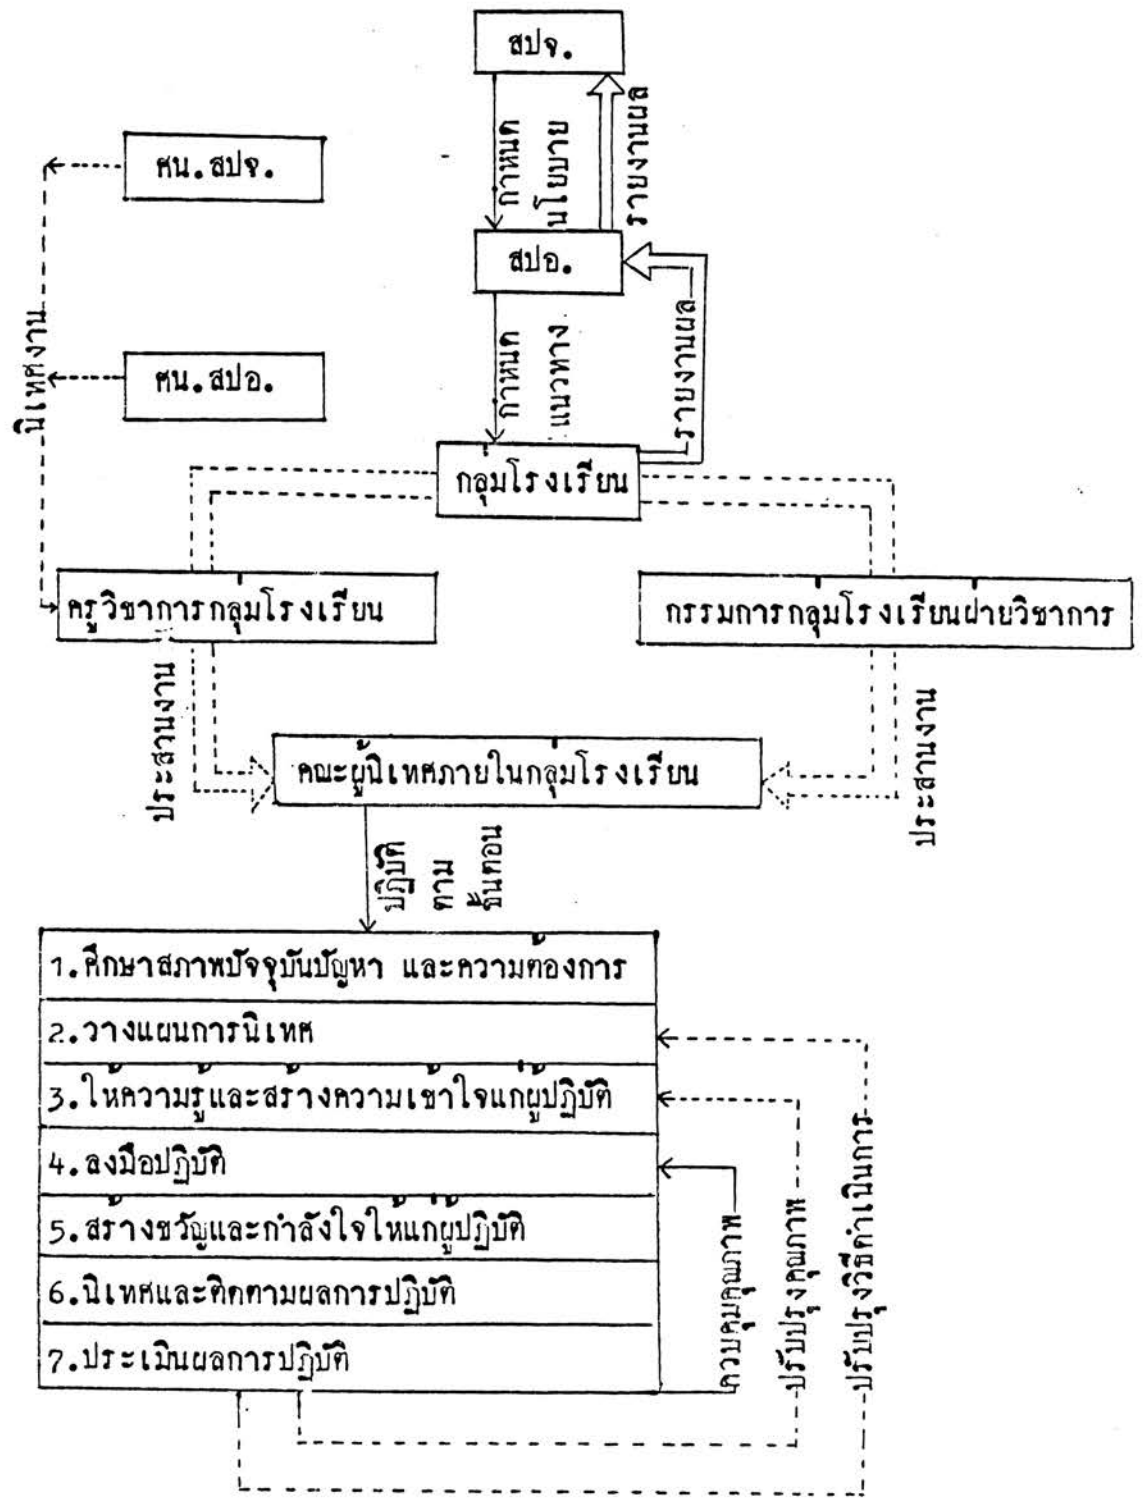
สปจ.

กำหนดนโยบาย

รายงานผล

ศน.สปจ.

สปอ.

กำหนดแนวทาง

รายงานผล

นิเทศงาน

ศน.สปอ.

กลุ่มโรงเรียน

ครูวิชาการกลุ่มโรงเรียน

กรรมการกลุ่มโรงเรียนฝ่ายวิชาการ

ประสานงาน

ประสานงาน

คณะผู้นิเทศภายในกลุ่มโรงเรียน

ปฏิบัติตามขั้นตอน

1.ศึกษาสภาพปัจจุบันปัญหา และความต้องการ
2.วางแผนการนิเทศ
3.ให้ความรู้และสร้างความเข้าใจแก่ผู้ปฏิบัติ
4.ลงมือปฏิบัติ
5.สร้างขวัญและกำลังใจให้แก่ผู้ปฏิบัติ
6.นิเทศและติดตามผลการปฏิบัติ
7.ประเมินผลการปฏิบัติ

ควบคุมคุณภาพ

ปรับปรุงคุณภาพ

ปรับปรุงวิธีดำเนินการ